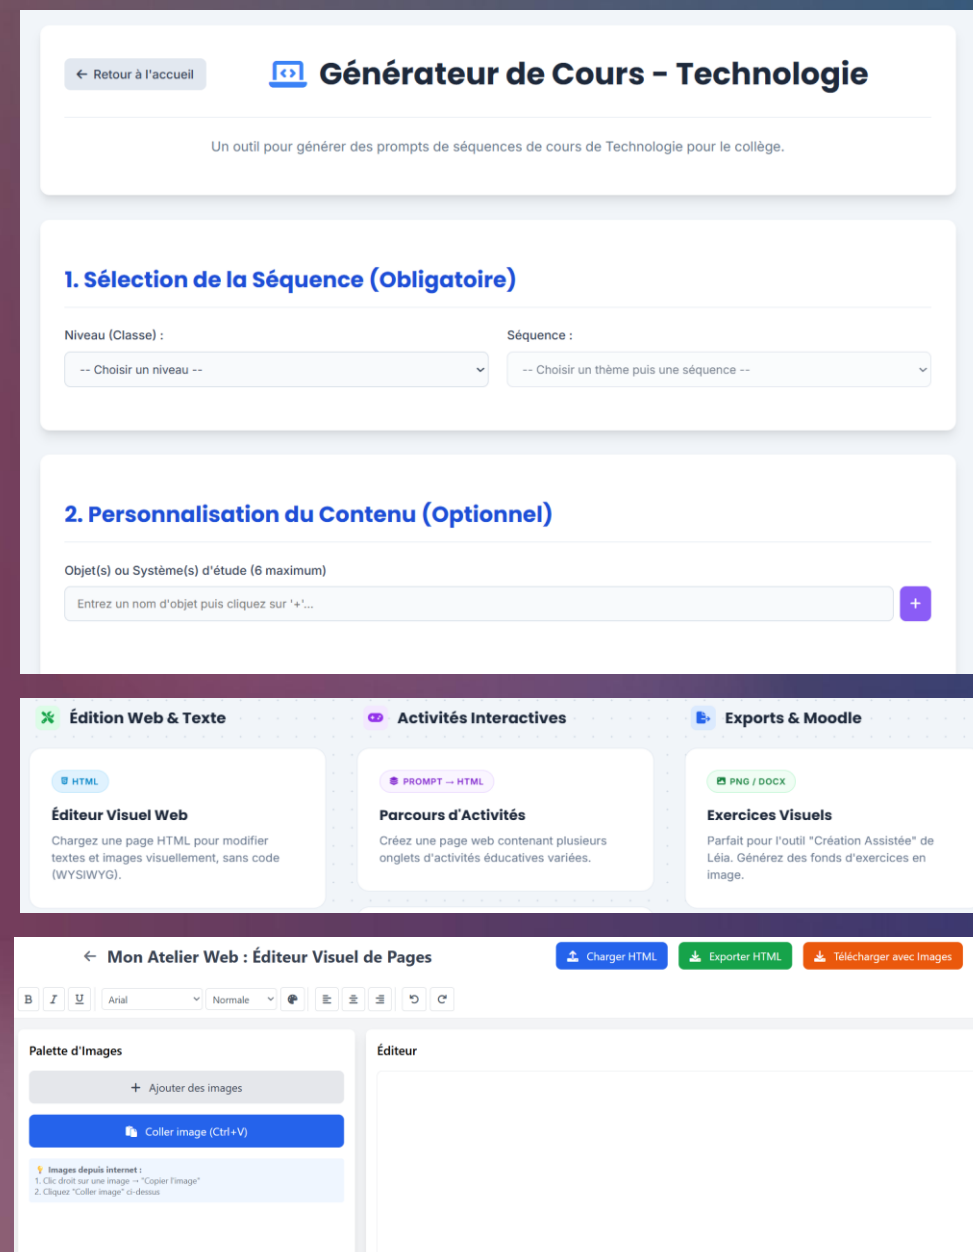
← Retour à l'accueil

Générateur de Cours - Technologie

Un outil pour générer des prompts de séquences de cours de Technologie pour le collège.

1. Sélection de la Séquence (Obligatoire)

Niveau (Classe) :

-- Choisir un niveau --

Séquence :

-- Choisir un thème puis une séquence --

2. Personnalisation du Contenu (Optionnel)

Objet(s) ou Système(s) d'étude (6 maximum)

Entrez un nom d'objet puis cliquez sur '+'...

+

Édition Web & Texte

Activités Interactives

Exports & Moodle

HTML

Éditeur Visuel Web

Chargez une page HTML pour modifier textes et images visuellement, sans code (WYSIWYG).

PROMPT → HTML

Parcours d'Activités

Créez une page web contenant plusieurs onglets d'activités éducatives variées.

PNG / DOCX

Exercices Visuels

Parfait pour l'outil "Création Assistée" de Léia. Générez des fonds d'exercices en image.

← Mon Atelier Web : Éditeur Visuel de Pages

Charger HTML

Exporter HTML

Télécharger avec Images

B I U Arial Normale

Palette d'Images

+ Ajouter des images

Coller image (Ctrl+V)

Images depuis internet :
1. Clic droit sur une image → "Copier l'image"
2. Cliquez "Coller image" ci-dessus

Éditeur